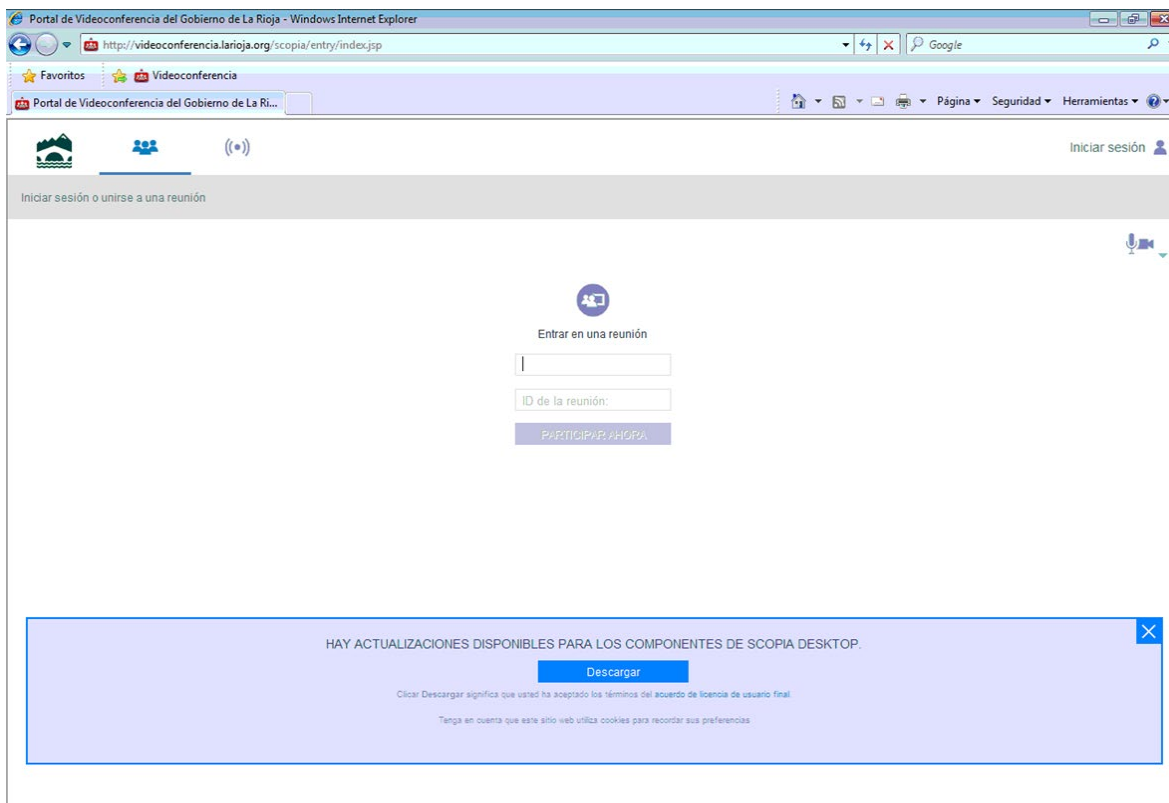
Portal de Videoconferencia del Gobierno de La Rioja - Windows Internet Explorer

http://videoconferencia.larioja.org/scopia/entry/index.jsp

Google

Favoritos

Videoconferencia

Portal de Videoconferencia del Gobierno de La Ri...

Página ▾ Seguridad ▾ Herramientas ▾

Iniciar sesión

Iniciar sesión o unirse a una reunión

Entrar en una reunión

ID de la reunión:

PARTICIPAR AHORA

HAY ACTUALIZACIONES DISPONIBLES PARA LOS COMPONENTES DE SCOPIA DESKTOP.

Descargar

Clicar Descargar significa que usted ha aceptado los términos del acuerdo de licencia de usuario final.

Tenga en cuenta que este sitio web utiliza cookies para recordar sus preferencias